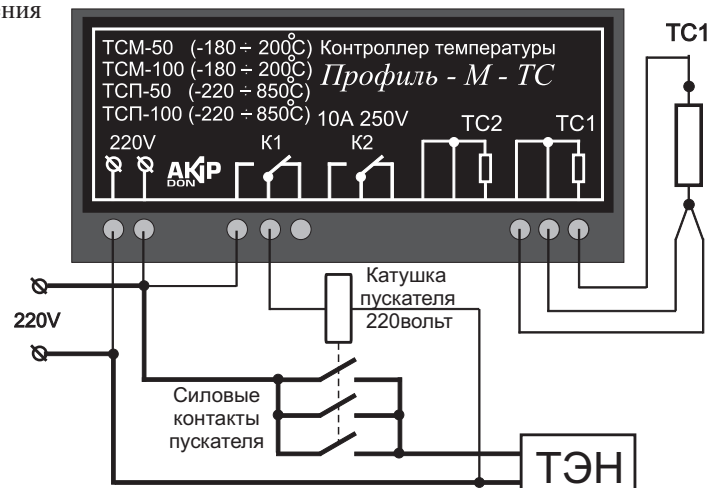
ния

ТСМ-50 (-180 ÷ 200°С) Контроллер температуры
ТСМ-100 (-180 ÷ 200°С) Профиль - М - ТС
ТСП-50 (-220 ÷ 850°С)
ТСП-100 (-220 ÷ 850°С) 10А 250V

220V
АКиП DON
К1
К2
ТС2
ТС1

ТС1

220V

Катушка пускателя 220вольт

Силовые контакты пускателя

ТЭН